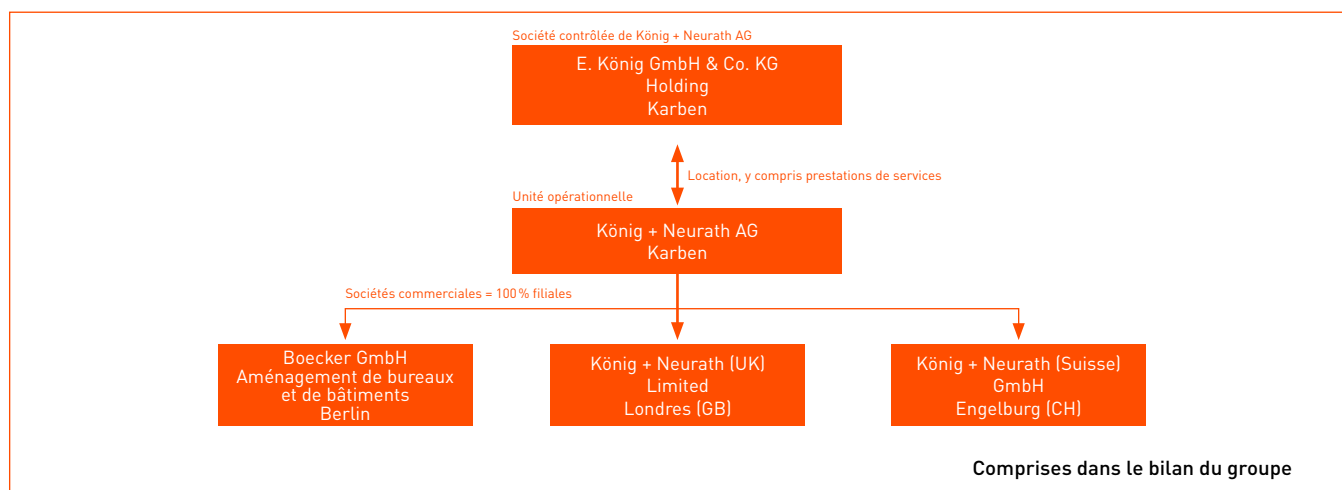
Société contrôlée de König + Neurath AG

E. König GmbH & Co. KG
Holding
Karben

Location, y compris prestations de services

Unité opérationnelle

König + Neurath AG
Karben

Sociétés commerciales = 100 % filiales

Boecker GmbH
Aménagement de bureaux et de bâtiments
Berlin

König + Neurath (UK)
Limited
Londres (GB)

König + Neurath (Suisse)
GmbH
Engelburg (CH)

Comprises dans le bilan du groupe